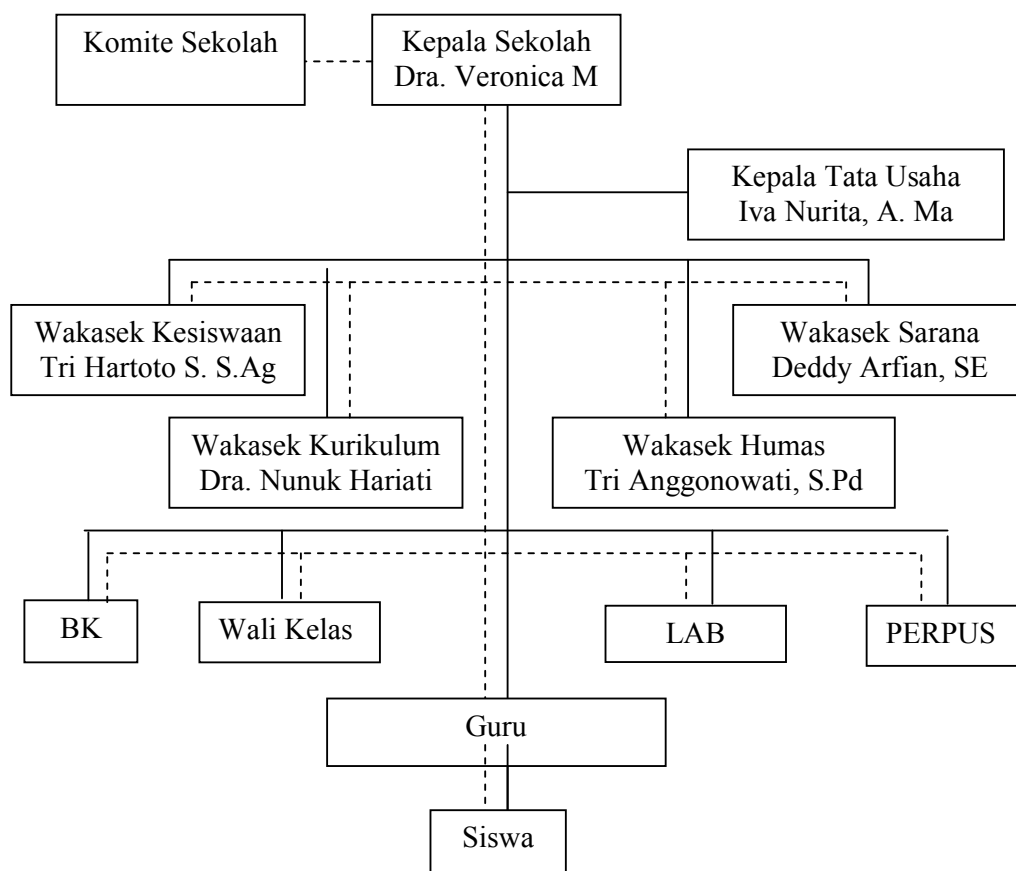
Komite Sekolah

Kepala Sekolah
Dra. Veronica M

Kepala Tata Usaha
Iva Nurita, A. Ma

Wakasek Kesiswaan
Tri Hartoto S. S.Ag

Wakasek Sarana
Deddy Arfian, SE

Wakasek Kurikulum
Dra. Nunuk Hariati

Wakasek Humas
Tri Anggonowati, S.Pd

BK

Wali Kelas

LAB

PERPUS

Guru

Siswa